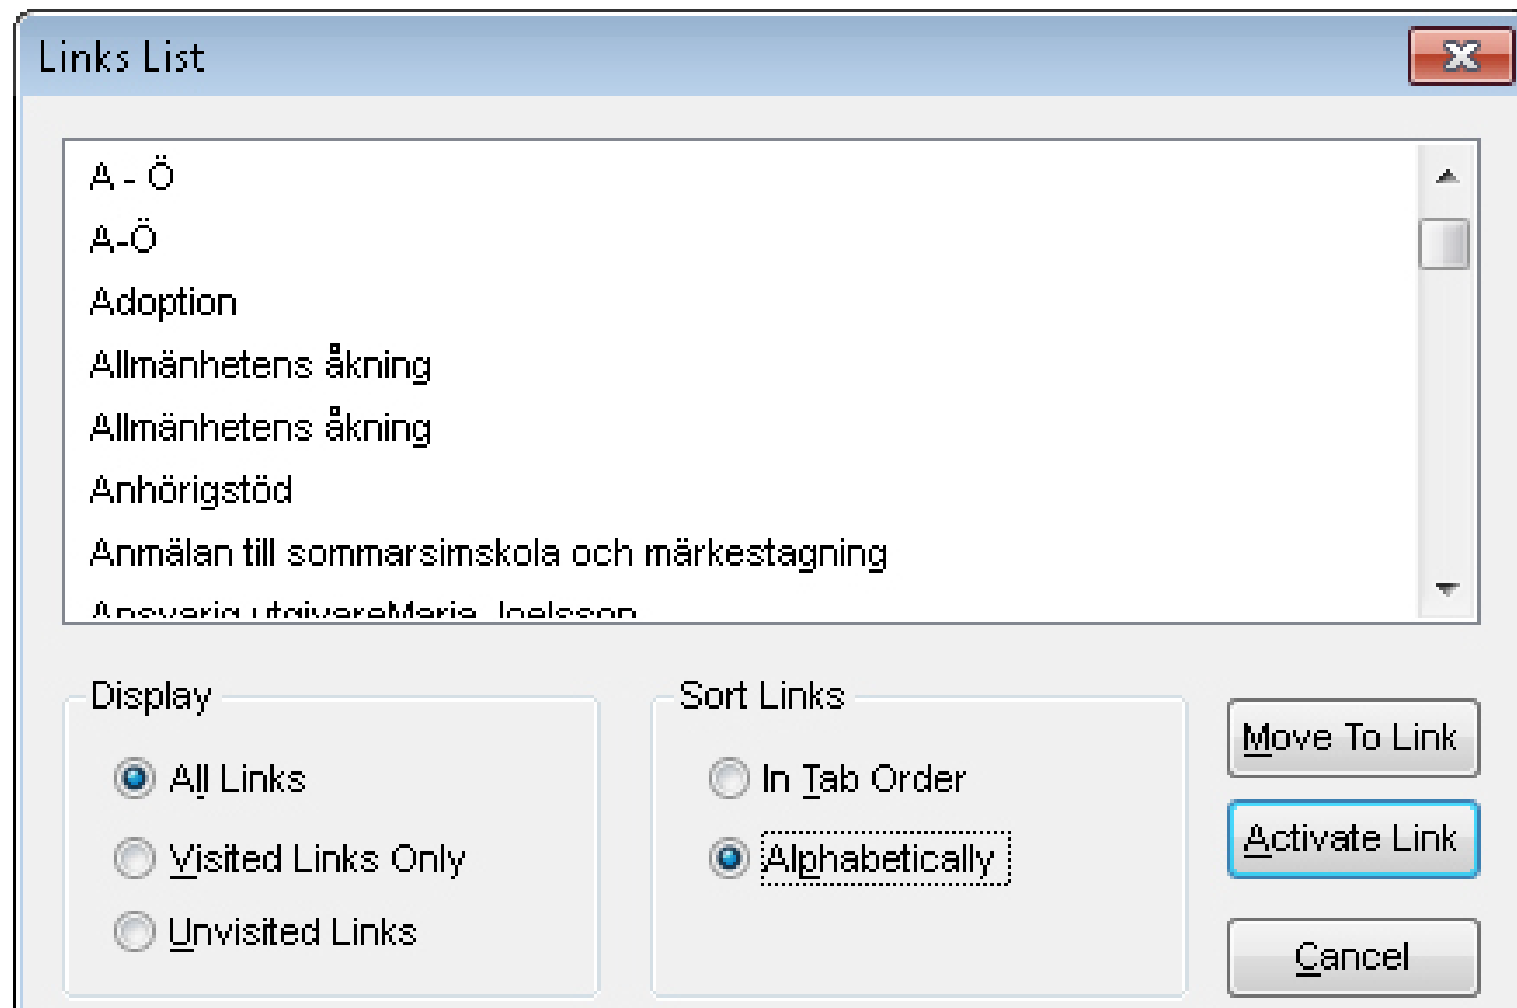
Links List

A - Ö
A-Ö
Adoption
Allmänhetens åkning
Allmänhetens åkning
Anhörigstöd
Anmälan till sommarsimskola och märkestagning
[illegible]

Display
All Links
Visited Links Only
Unvisited Links

Sort Links
In Tab Order
Alphabetically

Move To Link
Activate Link
Cancel